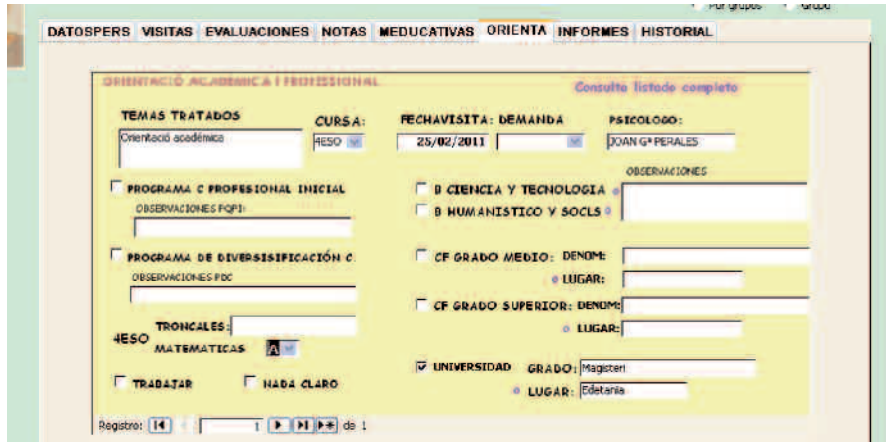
Por grupos Grupo

DATOSPERS VISITAS EVALUACIONES NOTAS MEDUCATIVAS ORIENTA INFORMES HISTORIAL

ORIENTACIÓ ACADÈMICA I PROFESSIONAL

Consulta listado completo

TEMAS TRATADOS
Orientació acadèmica

CURSA:
4ESO

FECHAVISITA: DEMANDA
25/02/2011

PSICOLOGO:
JOAN Gª PERALES

PROGRAMA C PROFESIONAL INICIAL
OBSERVACIONES PQPI:

PROGRAMA DE DIVERSIFICACIÓN C.
OBSERVACIONES PDC

4ESO TRONCALES:
MATEMATICAS A

TRABAJAR NADA CLARO

B CIENCIA Y TECNOLOGIA
B HUMANISTICO Y SOCLS

OBSERVACIONES

CF GRADO MEDIO: DENOM:
LUGAR:

CF GRADO SUPERIOR: DENOM:
LUGAR:

UNIVERSIDAD GRADO: Magisteri
LUGAR: Edetania

Registro: 1 de 1